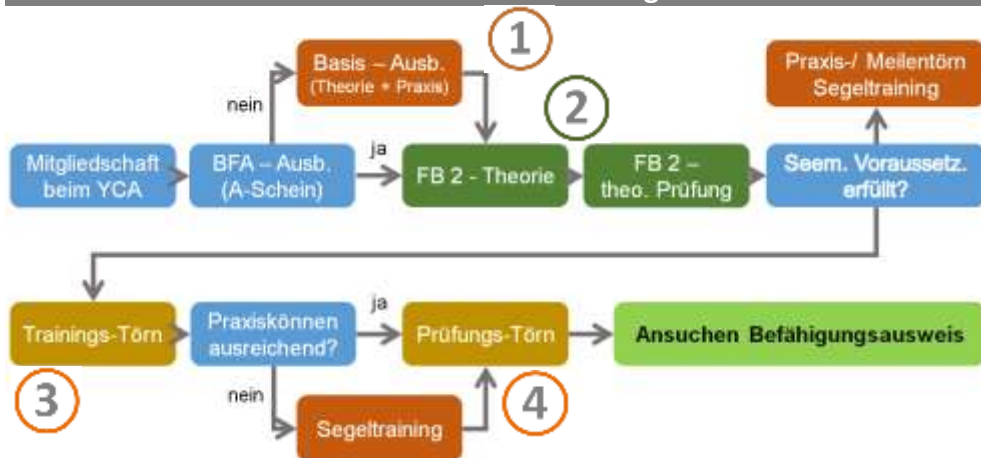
1

Basis – Ausb.
(Theorie + Praxis)

nein

2

Praxis-/ Meilentörn
Segeltraining

Mitgliedschaft
beim YCA

BFA – Ausb.
(A-Schein)

ja

FB 2 - Theorie

FB 2 –
theo. Prüfung

Seem. Voraussetz.
erfüllt?

Trainings-Törn

Praxiskönnen
ausreichend?

ja

Prüfungs-Törn

Ansuchen Befähigungsausweis

3

nein

4

Segeltraining